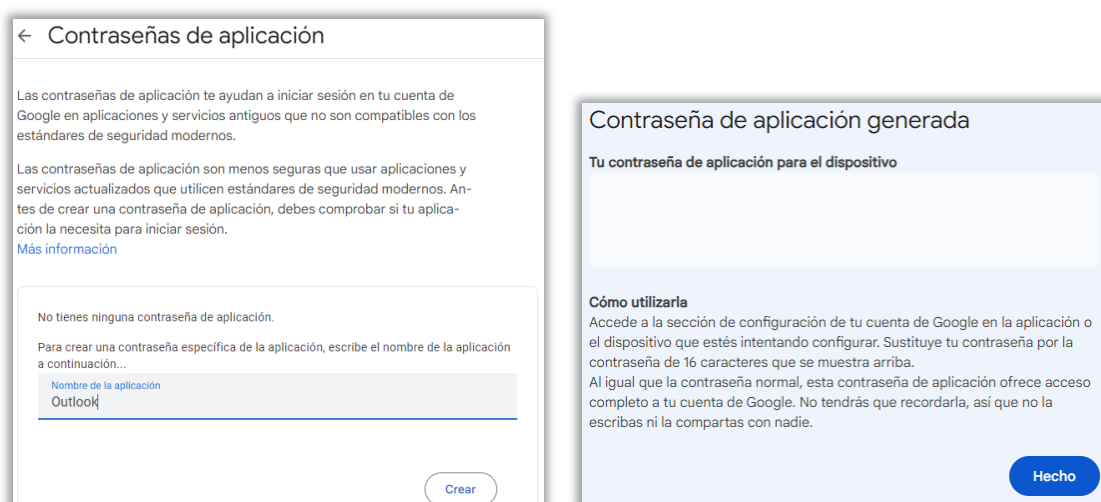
← Contraseñas de aplicación

Las contraseñas de aplicación te ayudan a iniciar sesión en tu cuenta de Google en aplicaciones y servicios antiguos que no son compatibles con los estándares de seguridad modernos.

Las contraseñas de aplicación son menos seguras que usar aplicaciones y servicios actualizados que utilicen estándares de seguridad modernos. Antes de crear una contraseña de aplicación, debes comprobar si tu aplicación la necesita para iniciar sesión.
Más información

No tienes ninguna contraseña de aplicación.

Para crear una contraseña específica de la aplicación, escribe el nombre de la aplicación a continuación...

Nombre de la aplicación
Outlook

Crear

Contraseña de aplicación generada

Tu contraseña de aplicación para el dispositivo

Cómo utilizarla
Accede a la sección de configuración de tu cuenta de Google en la aplicación o el dispositivo que estés intentando configurar. Sustituye tu contraseña por la contraseña de 16 caracteres que se muestra arriba.
Al igual que la contraseña normal, esta contraseña de aplicación ofrece acceso completo a tu cuenta de Google. No tendrás que recordarla, así que no la escribas ni la compartas con nadie.

Hecho